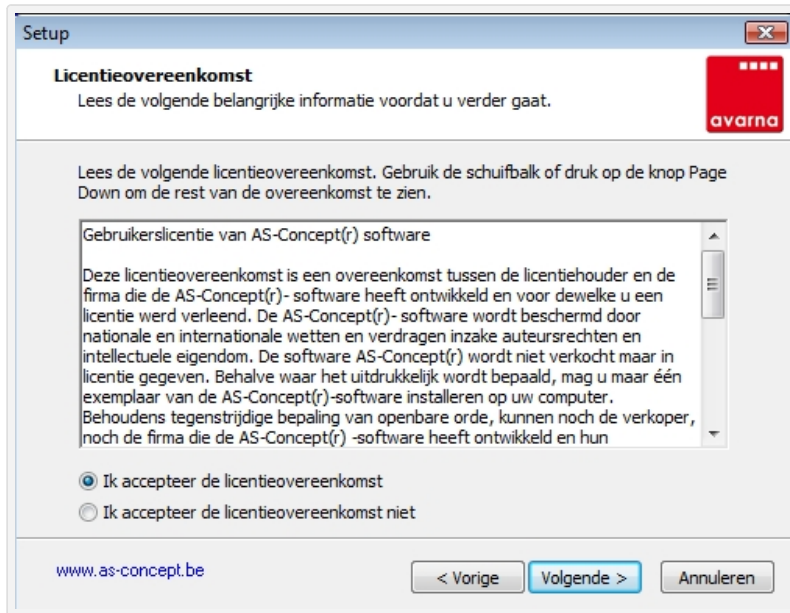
Setup

Licentieovereenkomst

Lees de volgende belangrijke informatie voordat u verder gaat.

avarna

Lees de volgende licentieovereenkomst. Gebruik de schuifbalk of druk op de knop Page Down om de rest van de overeenkomst te zien.

Gebruikerslicentie van AS-Concept(r) software

Deze licentieovereenkomst is een overeenkomst tussen de licentiehouder en de firma die de AS-Concept(r)- software heeft ontwikkeld en voor dewelke u een licentie werd verleend. De AS-Concept(r)- software wordt beschermd door nationale en internationale wetten en verdragen inzake auteursrechten en intellectuele eigendom. De software AS-Concept(r) wordt niet verkocht maar in licentie gegeven. Behalve waar het uitdrukkelijk wordt bepaald, mag u maar één exemplaar van de AS-Concept(r)-software installeren op uw computer. Behoudens tegenstrijdige bepaling van openbare orde, kunnen noch de verkoper, noch de firma die de AS-Concept(r) -software heeft ontwikkeld en hun

Ik accepteer de licentieovereenkomst

Ik accepteer de licentieovereenkomst niet

www.as-concept.be

< Vorige

Volgende >

Annuleren